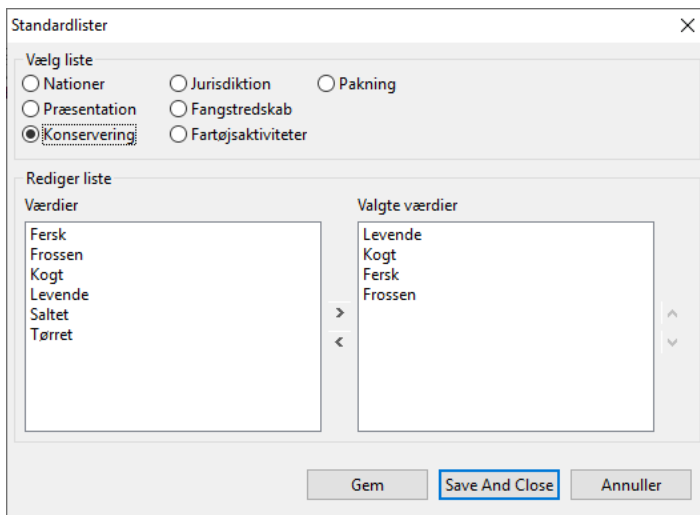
Standardlister
X

Vælg liste
Nationer
Jurisdiktion
Pakning
Præsentation
Fangstredskab
Konservering
Fartøjsaktiviteter

Rediger liste
Værdier
Fersk
Frossen
Kogt
Levende
Saltet
Tørret

>
<

Valgte værdier
Levende
Kogt
Fersk
Frossen

Gem
Save And Close
Annuller